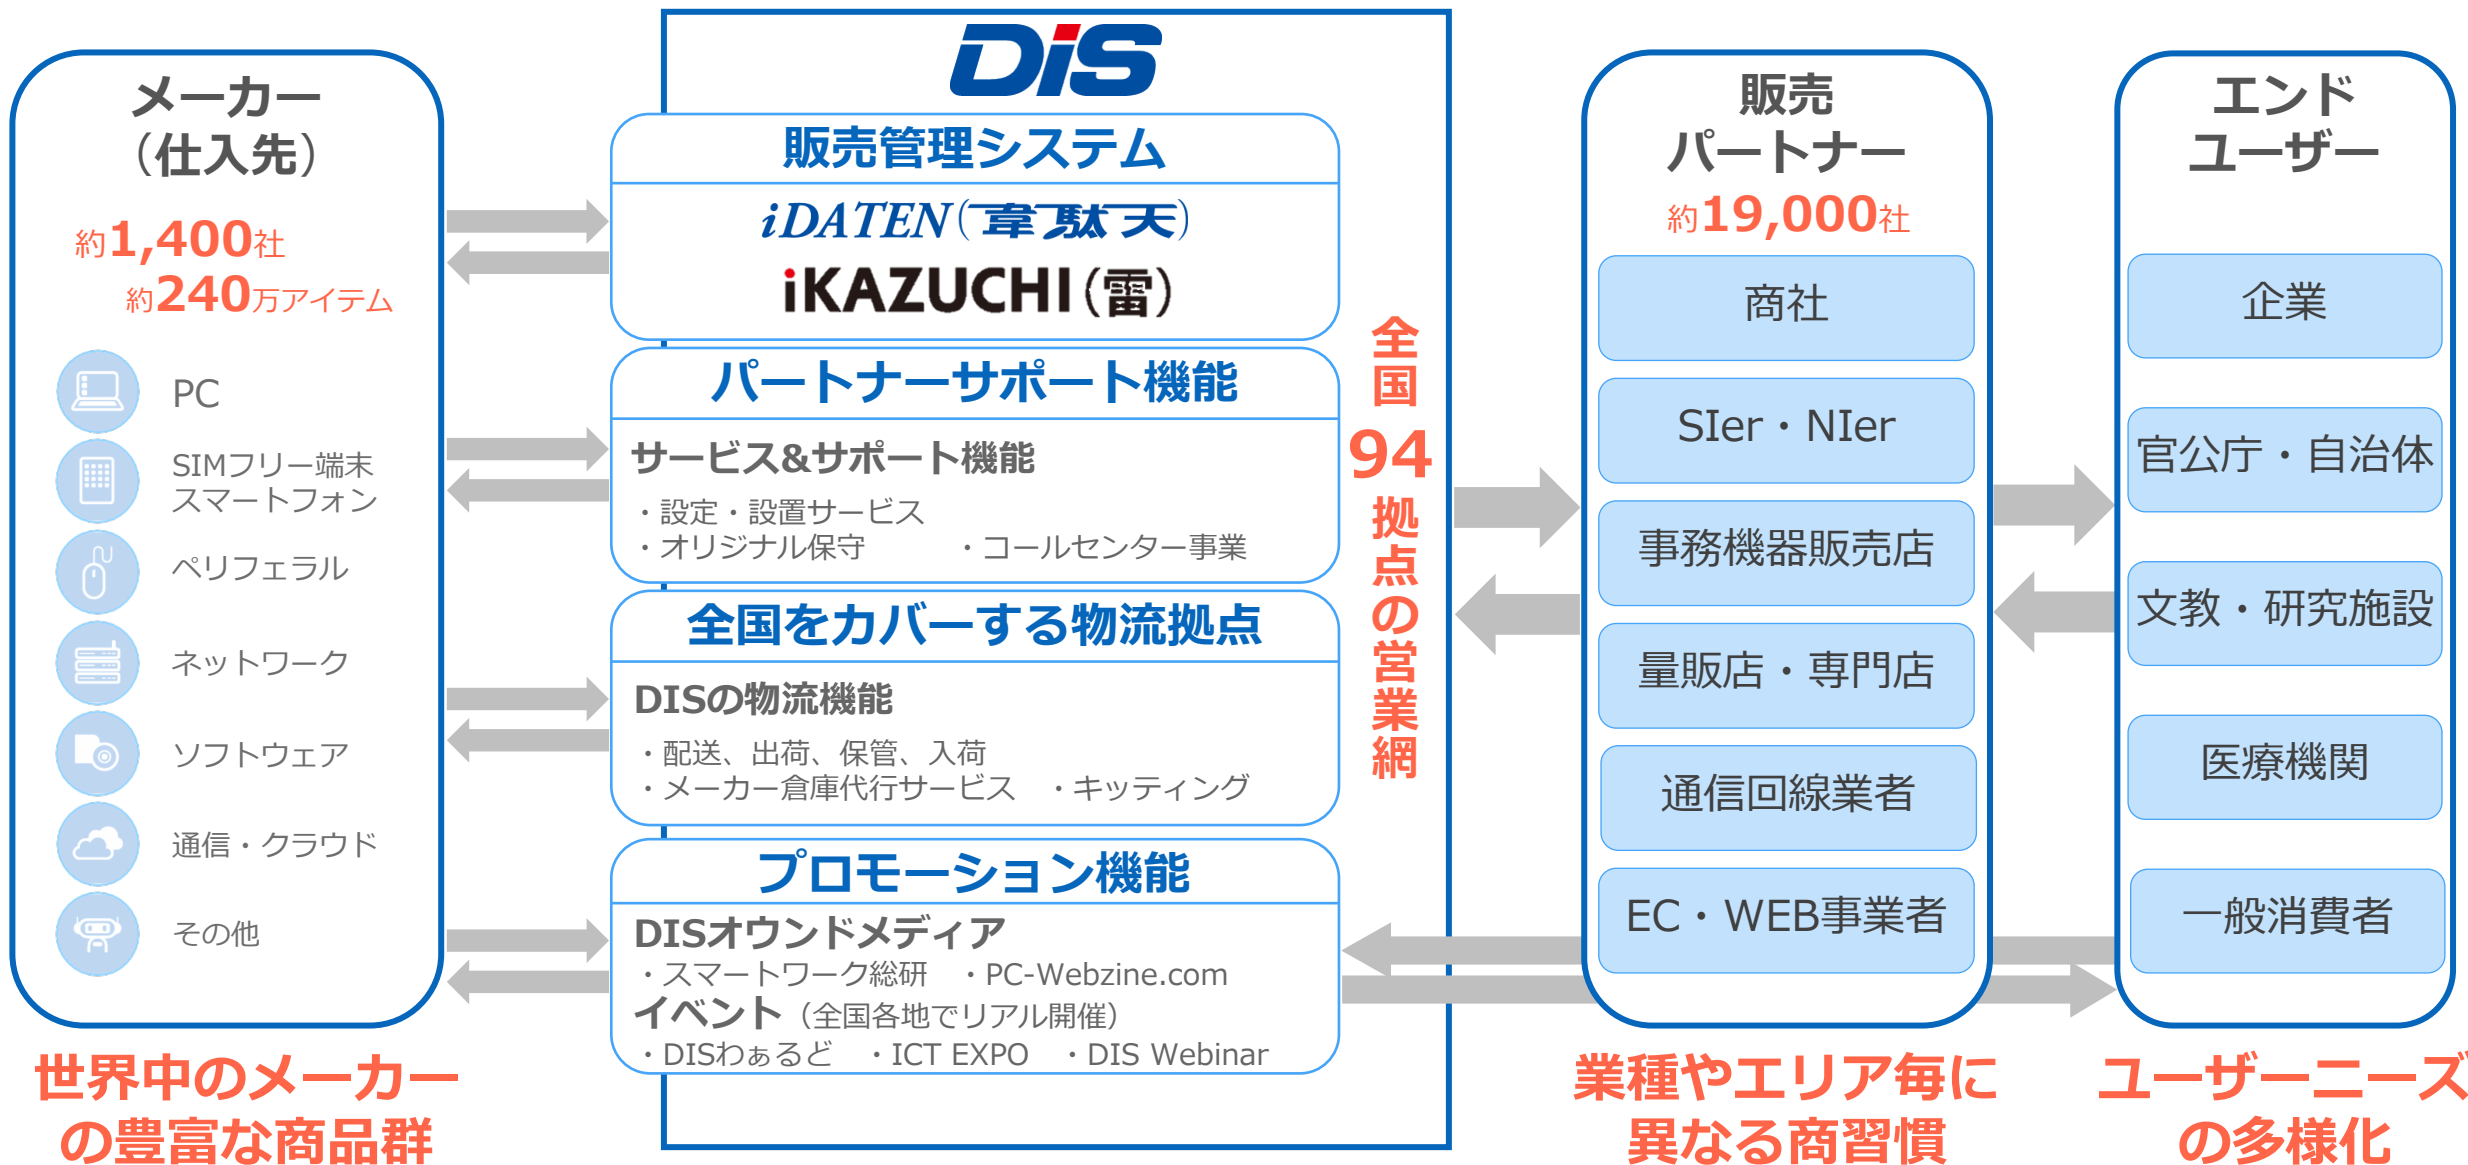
メーカー
（仕入先）
約1,400社
約240万アイテム

PC
SIMフリー端末
スマートフォン
ペリフェラル
ネットワーク
ソフトウェア
通信・クラウド
その他

世界中のメーカーの豊富な商品群

DIS

販売管理システム
iDATEN（韋駄天）
iKAZUCHI（雷）

パートナーサポート機能
サービス&サポート機能
・設定・設置サービス
・オリジナル保守　・コールセンター事業

全国をカバーする物流拠点
DISの物流機能
・配送、出荷、保管、入荷
・メーカー倉庫代行サービス　・キッティング

プロモーション機能
DISオウンドメディア
・スマートワーク総研　・PC-Webzine.com
イベント（全国各地でリアル開催）
・DISわぁるど　・ICT EXPO　・DIS Webinar

全国94拠点の営業網

販売
パートナー
約19,000社
商社
SIer・NIer
事務機器販売店
量販店・専門店
通信回線業者
EC・WEB事業者

業種やエリア毎に異なる商習慣

エンド
ユーザー
企業
官公庁・自治体
文教・研究施設
医療機関
一般消費者

ユーザーニーズの多様化